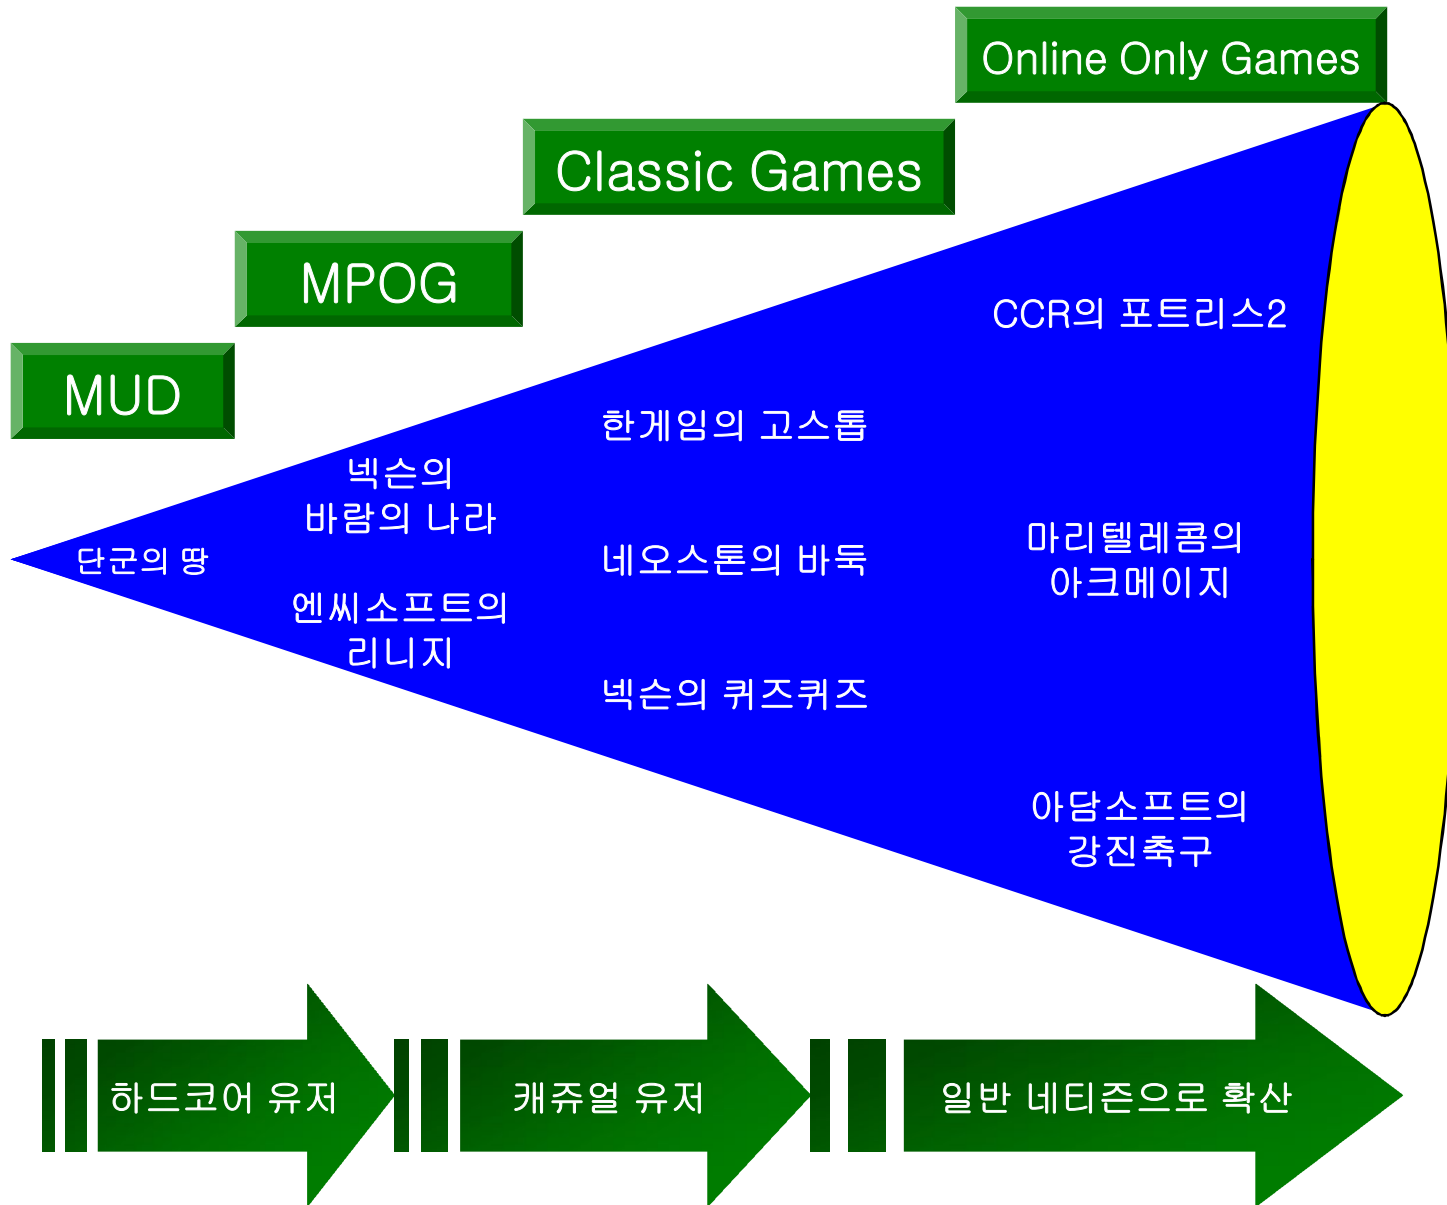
Online Only Games

Classic Games

MPOG

MUD

CCR의 포트리스2

한게임의 고스톱

넥슨의 바람의 나라

단군의 땅

네오스톤의 바둑

마리텔레콤의 아크메이지

엔씨소프트의 리니지

넥슨의 퀴즈퀴즈

아담소프트의 강진축구

하드코어 유저

캐쥬얼 유저

일반 네티즌으로 확산